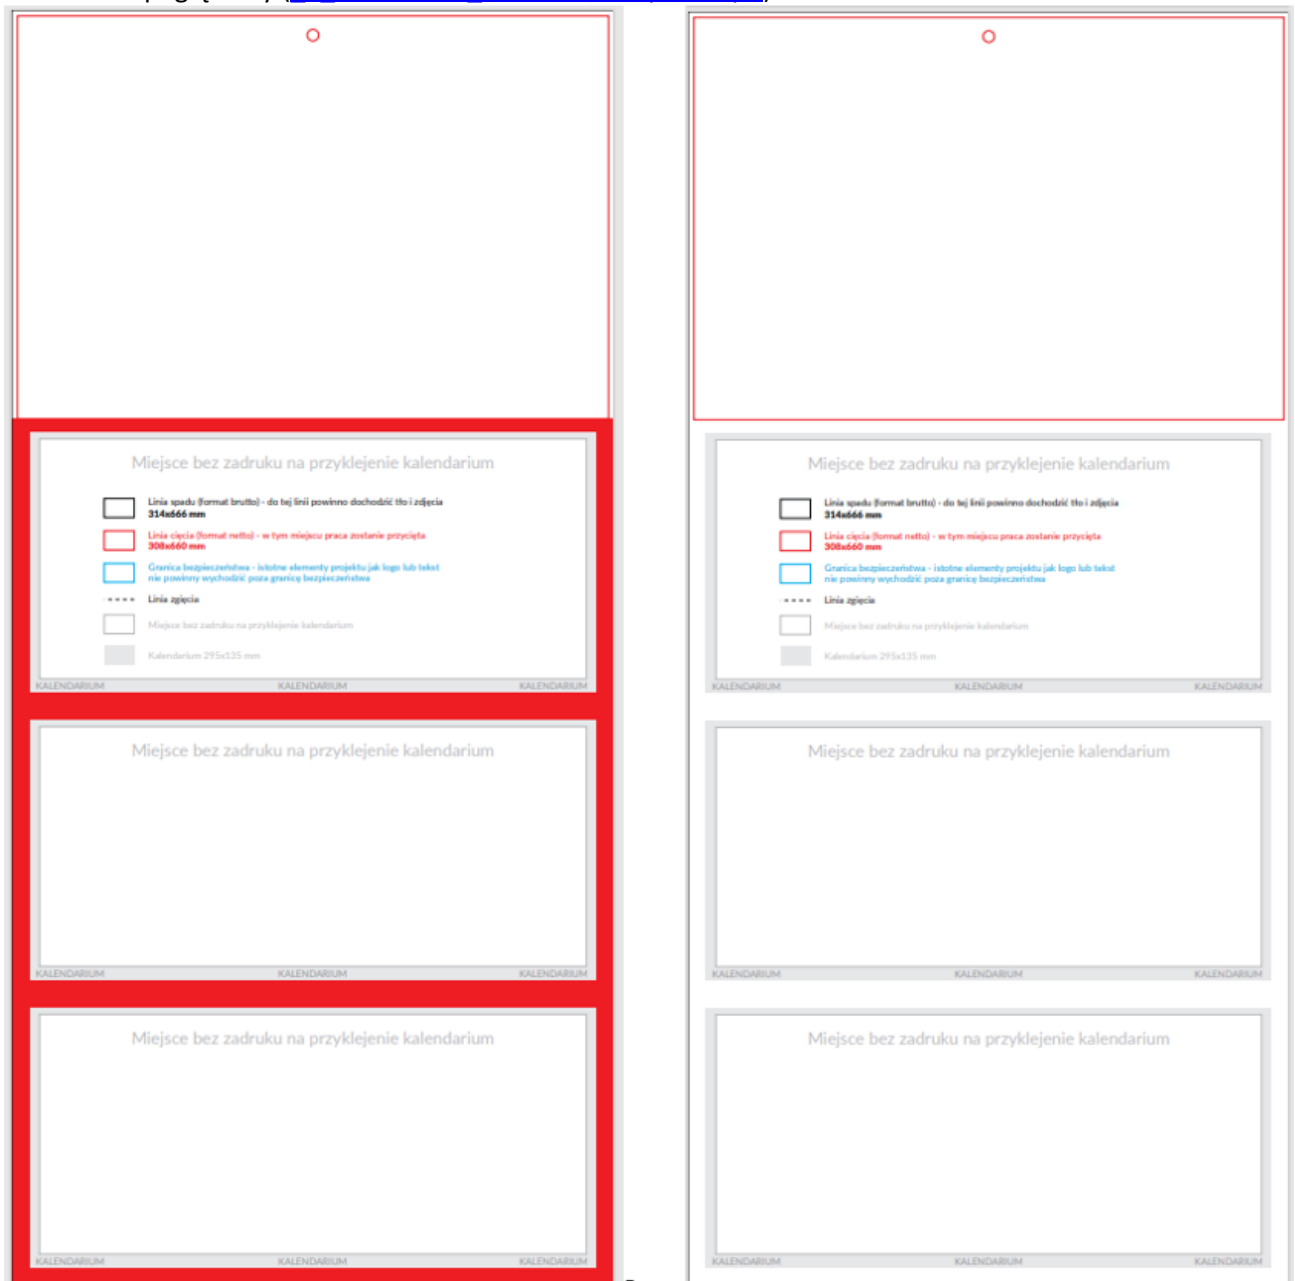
Miejsce bez zadruku na przyklejenie kalendarium

Linia spadu (format brutto) - do tej linii powinno dochodzić tło i zdjęcia
314x666 mm

Linia cięcia (format netto) - w tym miejscu praca zostanie przycięta
308x660 mm

Granica bezpieczeństwa - istotne elementy projektu jak logo lub tekst nie powinny wychodzić poza granicę bezpieczeństwa

Linia zgięcia

Miejsce bez zadruku na przyklejenie kalendarium

Kalendarium 295x135 mm

KALENDARIUM KALENDARIUM KALENDARIUM

Miejsce bez zadruku na przyklejenie kalendarium

KALENDARIUM KALENDARIUM KALENDARIUM

Miejsce bez zadruku na przyklejenie kalendarium

KALENDARIUM KALENDARIUM KALENDARIUM

Miejsce bez zadruku na przyklejenie kalendarium

Linia spadu (format brutto) - do tej linii powinno dochodzić tło i zdjęcia
314x666 mm

Linia cięcia (format netto) - w tym miejscu praca zostanie przycięta
308x660 mm

Granica bezpieczeństwa - istotne elementy projektu jak logo lub tekst nie powinny wychodzić poza granicę bezpieczeństwa

Linia zgięcia

Miejsce bez zadruku na przyklejenie kalendarium

Kalendarium 295x135 mm

KALENDARIUM KALENDARIUM KALENDARIUM

Miejsce bez zadruku na przyklejenie kalendarium

KALENDARIUM KALENDARIUM KALENDARIUM

Miejsce bez zadruku na przyklejenie kalendarium

KALENDARIUM KALENDARIUM KALENDARIUM